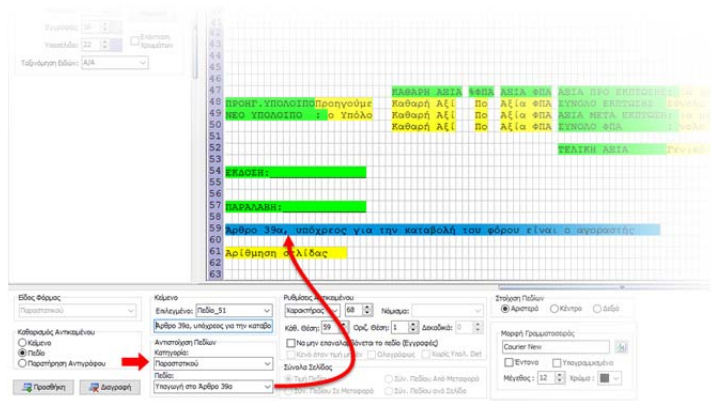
Εγγραφές: 16
Υποσέλιδο: 22
Επιλογή Χρωμάτων
Ταξινόμηση Ειδών: Α/Α

47 ΚΑΘΑΡΗ ΑΞΙΑ %ΦΠΑ ΑΞΙΑ ΦΠΑ ΑΞΙΑ ΠΡΟ ΕΚΠΤΩΣΗΣ
48 ΠΡΟΗΓ.ΥΠΟΛΟΙΠΟ Προηγούμε Καθαρή Αξί Πο Αξία ΦΠΑ ΣΥΝΟΛΟ ΕΚΠΤΩΣΗΣ
49 ΝΕΟ ΥΠΟΛΟΙΠΟ : ο Υπόλο Καθαρή Αξί Πο Αξία ΦΠΑ ΑΞΙΑ ΜΕΤΑ ΕΚΠΤΩΣΗΣ
50 Καθαρή Αξί Πο Αξία ΦΠΑ ΣΥΝΟΛΟ ΦΠΑ
51
52 ΤΕΛΙΚΗ ΑΞΙΑ
53
54 ΕΚΔΟΣΗ:
55
56
57 ΠΑΡΑΛΑΒΗ:
58
59 Άρθρο 39α, υπόχρεος για την καταβολή του φόρου είναι ο αγοραστής
60
61 Αρίθμηση σελίδας
62
63

Είδος Φόρμας
Παραστατικού
Καθορισμός Αντικειμένου
Κείμενο
Πεδίο
Παρατήρηση Αντιγράφου
Προσθήκη
Διαγραφή

Κείμενο
Επιλεγμένο: Πεδίο_51
Άρθρο 39α, υπόχρεος για την καταβο
Αντιστοίχηση Πεδίων
Κατηγορία:
Παραστατικού
Πεδίο:
Υπογυρή στο Άρθρο 39α

Ρυθμίσεις Αντικειμένου
Χαρακτήρες: 68
Νόμισμα:
Κάθ. Θέση: 59
Οριζ. Θέση: 1
Δεκαδικά: 0
Να μην επαναλαμβάνεται το πεδίο (Εγγραφές)
Κενό όταν τιμή μηδέν
Ολογράφως
Χωρίς Υπολ. Dat
Σύνολα Σελίδας
Τιμή Πεδίου
Σύν. Πεδίου Από Μεταφορά
Σύν. Πεδίου Σε Μεταφορά
Σύν. Πεδίου ανά Σελίδα

Στοίχιση Πεδίων
Αριστερά
Κέντρο
Δεξιά
Μορφή Γραμματοσειράς
Courier New
Έντονα
Υπογραμμισμένα
Πλάγια
Μέγεθος: 12
Χρώμα: